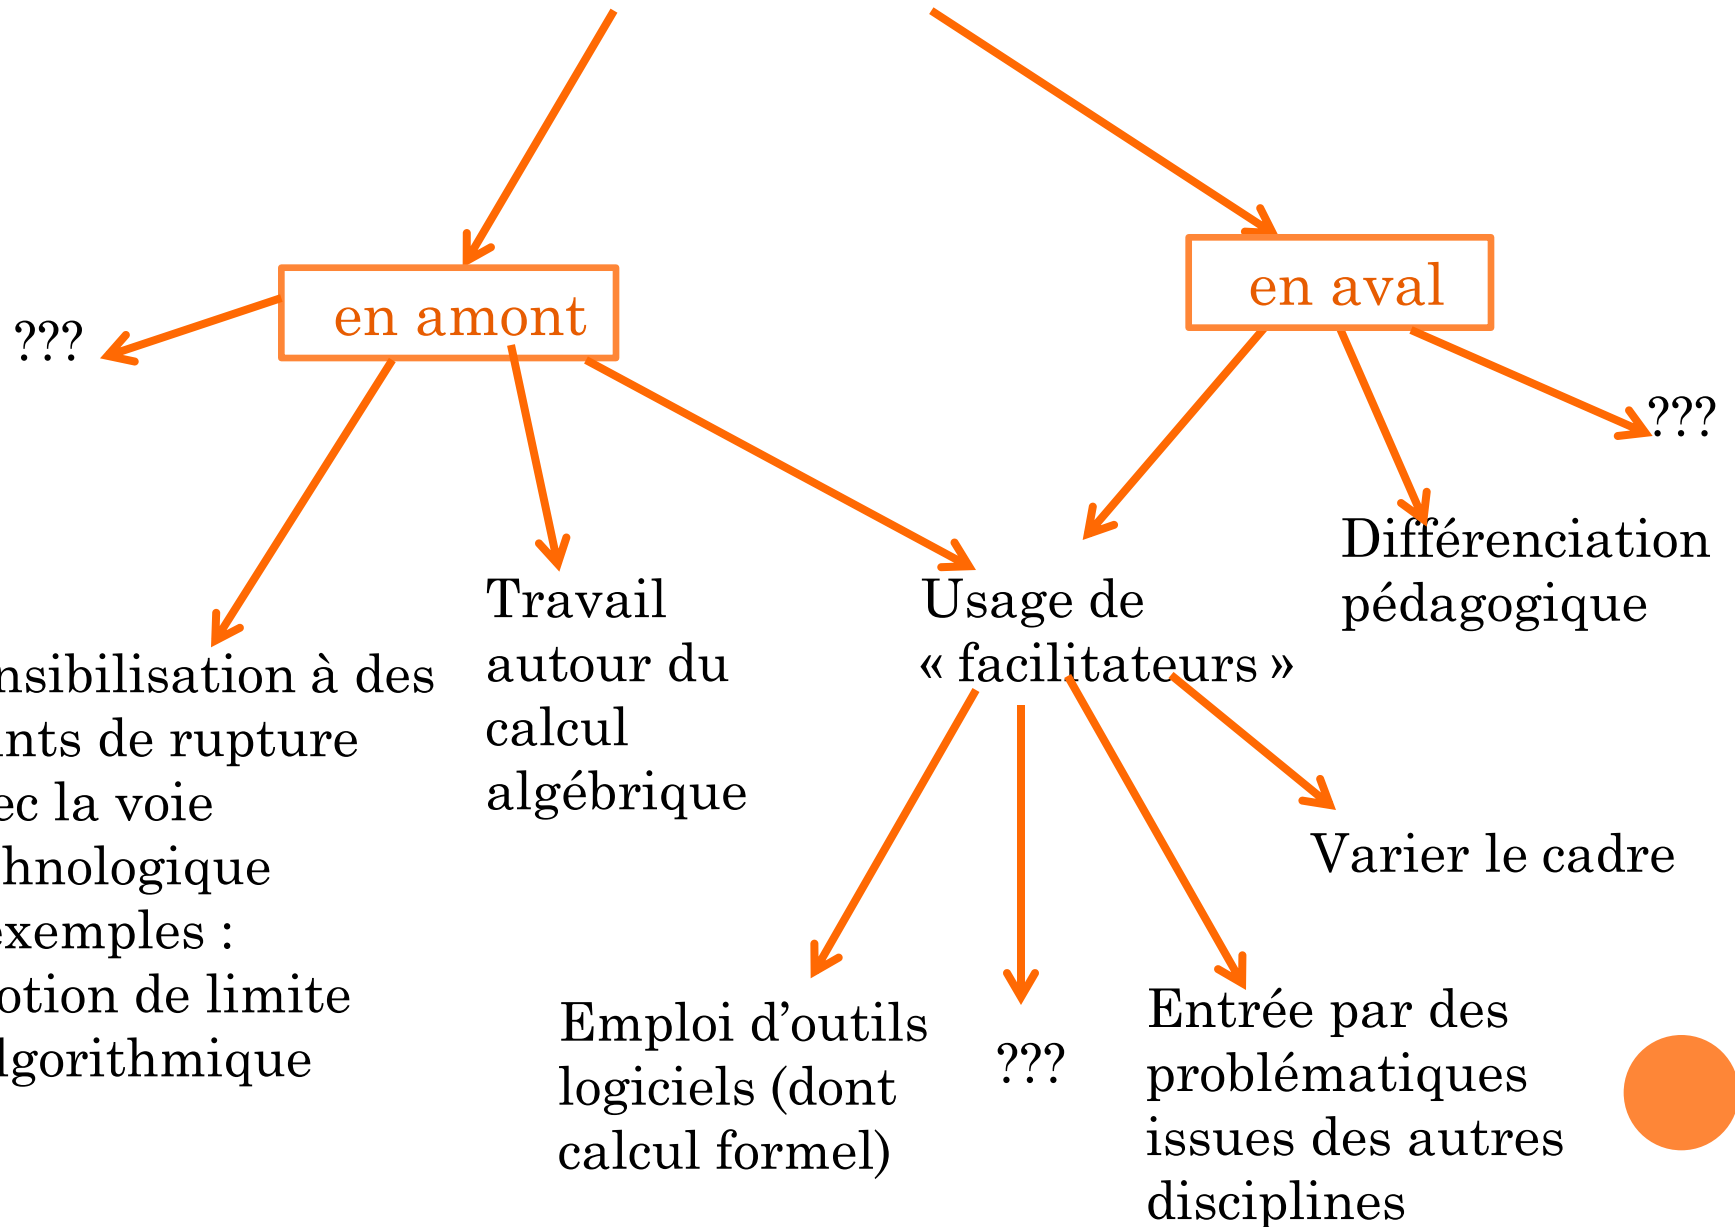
en amont

en aval

???

Travail autour du calcul algébrique

Usage de « facilitateurs »

???

Différenciation pédagogique

nsibilisation à des ints de rupture ec la voie hnologique exemples : otion de limite lgorithmique

Varier le cadre

Emploi d'outils logiciels (dont calcul formel)

???

Entrée par des problématiques issues des autres disciplines